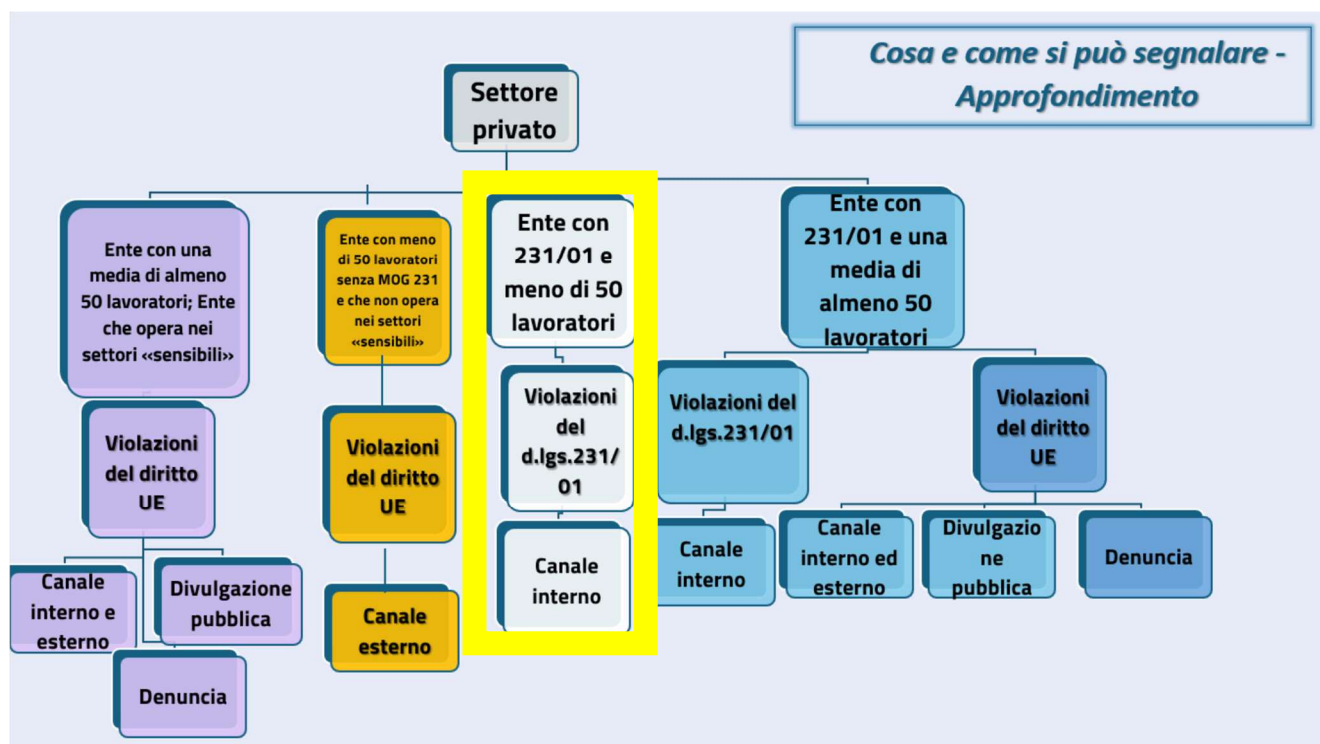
Cosa e come si può segnalare - Approfondimento

Settore privato

Ente con una media di almeno 50 lavoratori; Ente che opera nei settori «sensibili»

Violazioni del diritto UE

Canale interno e esterno

Divulgazione pubblica

Denuncia

Ente con meno di 50 lavoratori senza MOG 231 e che non opera nei settori «sensibili»

Violazioni del diritto UE

Canale esterno

Ente con 231/01 e meno di 50 lavoratori

Violazioni del d.lgs.231/01

Canale interno

Ente con 231/01 e una media di almeno 50 lavoratori

Violazioni del d.lgs.231/01

Canale interno

Violazioni del diritto UE

Canale interno ed esterno

Divulgazione pubblica

Denuncia